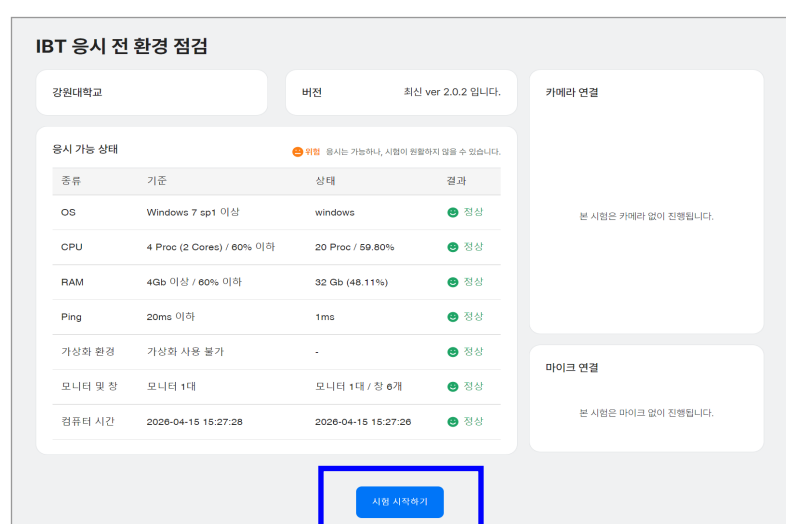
IBT 응시 전 환경 점검

강원대학교

버전 최신 ver 2.0.2 입니다.

카메라 연결

본 시험은 카메라 없이 진행됩니다.

응시 가능 상태

위험 응시는 가능하나, 시험이 원활하지 않을 수 있습니다.

| 종류 | 기준 | 상태 | 결과 |
|---|---|---|---|
| OS | Windows 7 sp1 이상 | windows | 정상 |
| CPU | 4 Proc (2 Cores) / 60% 이하 | 20 Proc / 59.80% | 정상 |
| RAM | 4Gb 이상 / 60% 이하 | 32 Gb (48.11%) | 정상 |
| Ping | 20ms 이하 | 1ms | 정상 |
| 가상화 환경 | 가상화 사용 불가 | - | 정상 |
| 모니터 및 창 | 모니터 1대 | 모니터 1대 / 창 6개 | 정상 |
| 컴퓨터 시간 | 2026-04-15 15:27:28 | 2026-04-15 15:27:26 | 정상 |

마이크 연결

본 시험은 마이크 없이 진행됩니다.

시험 시작하기